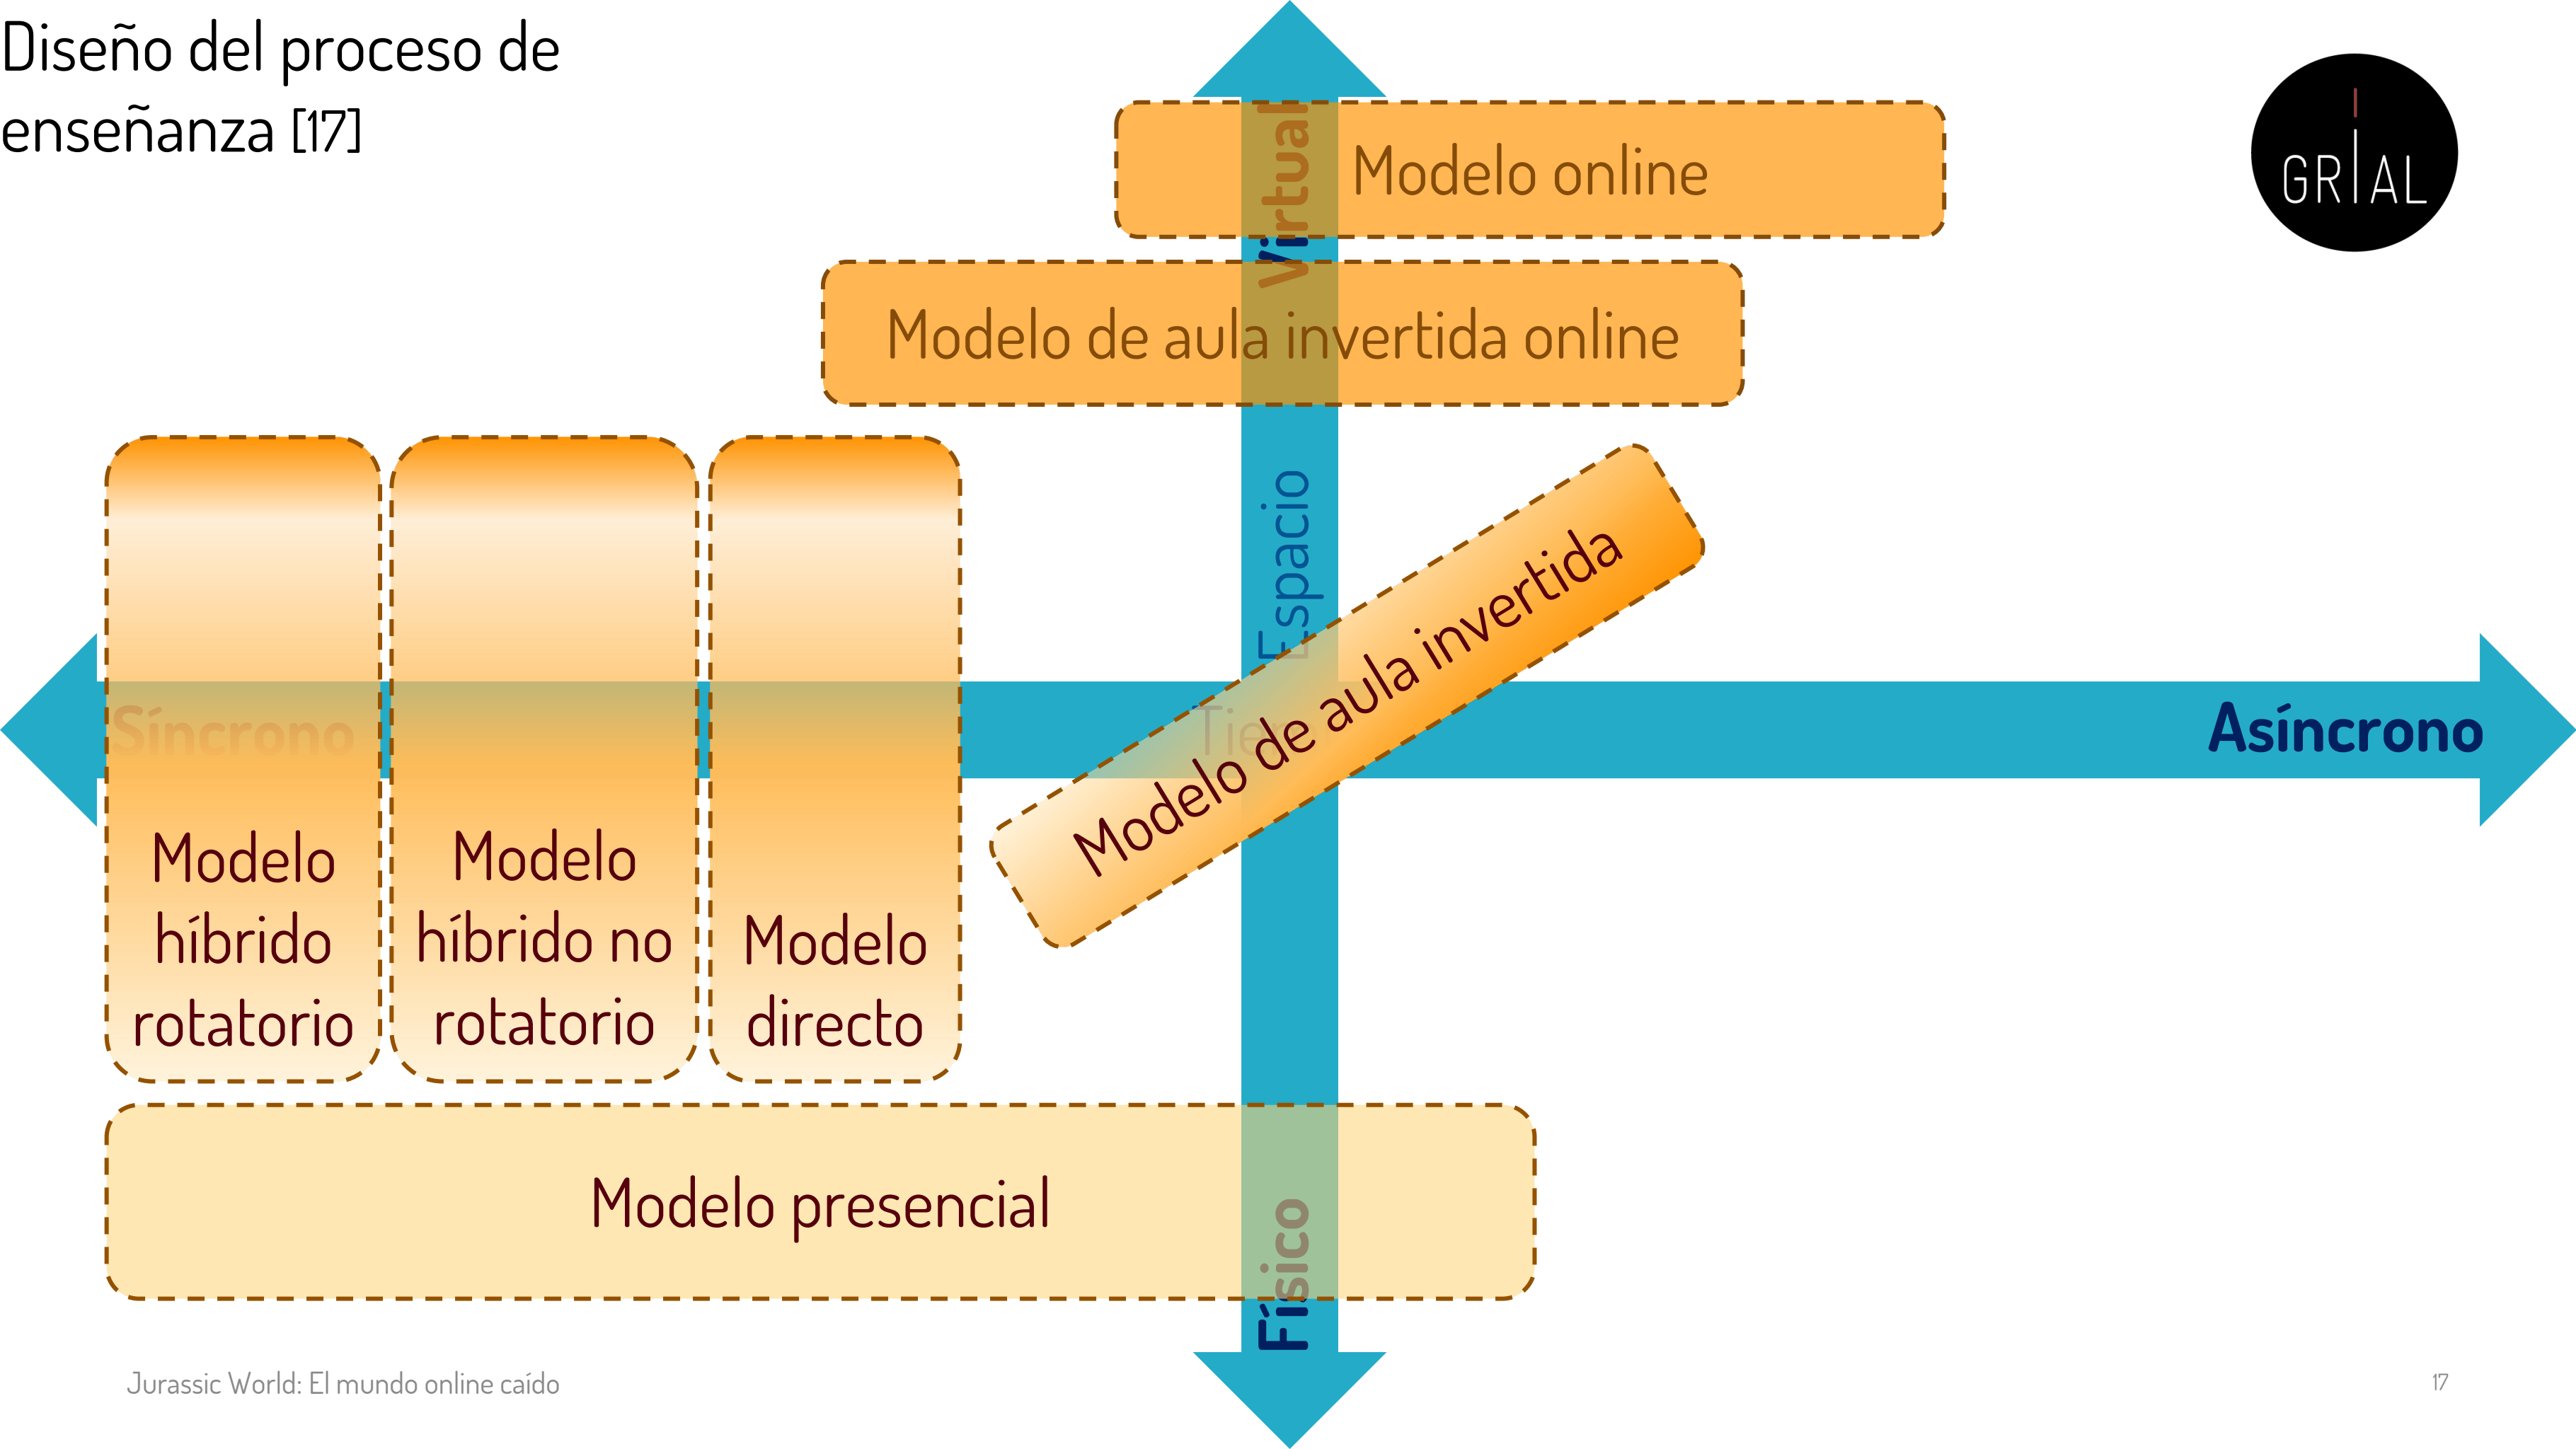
Diseño del proceso de enseñanza [17]

GRIAL

Virtual

Modelo online

Modelo de aula invertida online

Espacio

Modelo de aula invertida

Síncrono

Tie

Asíncrono

Modelo híbrido rotatorio

Modelo híbrido no rotatorio

Modelo directo

Modelo presencial

Físico

Jurassic World: El mundo online caído

17